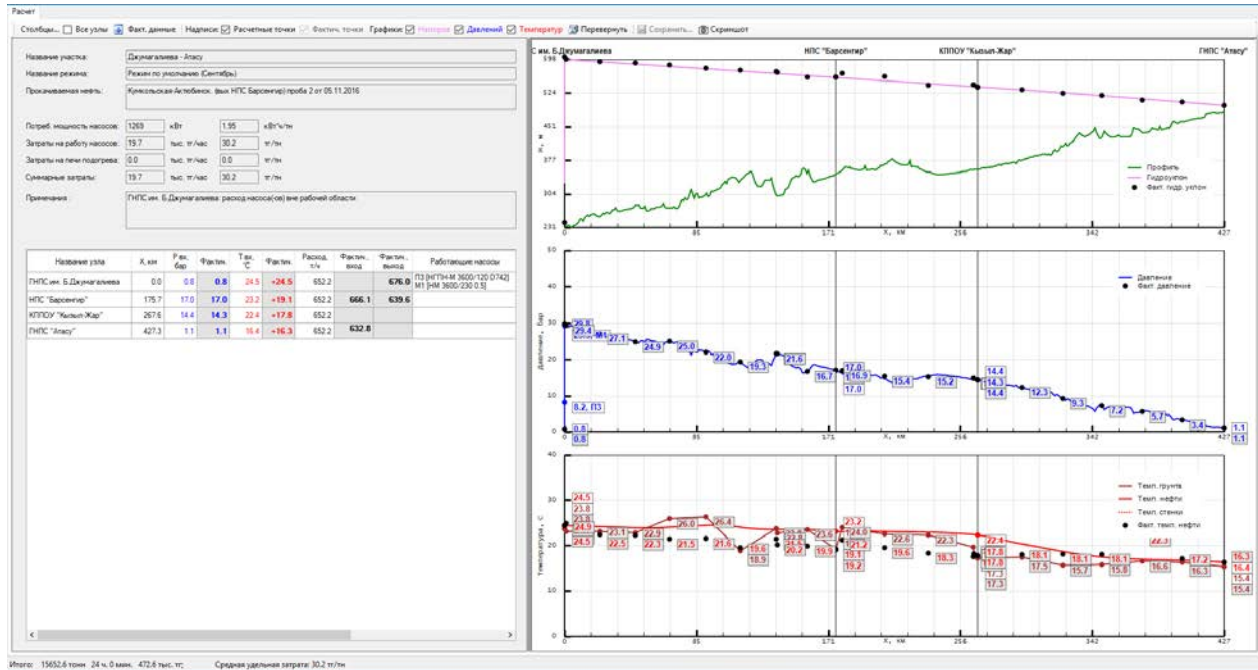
Расчет

Столбцы... Все узлы Факт. данные Надписи: Расчетные точки Фактич. точки Графики: Напоров Давлений Температур Перевернуть Сохранить... Скриншот

Название участка: Джумагалиева - Атасу
Название режима: Режим по умолчанию (Сентябрь)
Прокачиваемая нефть: Кумкольская Актюбинск. (вых НПС Барсенгир) проба 2 от 05.11.2016

Потреб. мощность насосов: 1269 кВт 1.95 кВт*ч/тн
Затраты на работу насосов: 19.7 тыс. тг/час 30.2 тг/тн
Затраты на печи подогрева: 0.0 тыс. тг/час 0.0 тг/тн
Суммарные затраты: 19.7 тыс. тг/час 30.2 тг/тн

Примечания: ГНПС им. Б.Джумагалиева: расход насоса(ов) вне рабочей области

| Название узла | X, км | P вх, бар | Фактич. | T вх, °C | Фактич. | Расход, т/ч | Фактич., вход | Фактич., выход | Работающие насосы |
|---|---|---|---|---|---|---|---|---|---|
| ГНПС им. Б.Джумагалиева | 0.0 | 0.8 | 0.8 | 24.5 | +24.5 | 652.2 | | 676.0 | П3 [НГПН-М 3600/120 D742] М1 [НМ 3600/230 0.5] |
| НПС "Барсенгир" | 175.7 | 17.0 | 17.0 | 23.2 | +19.1 | 652.2 | 666.1 | 639.6 | |
| КППОУ "Кызыл-Жар" | 267.6 | 14.4 | 14.3 | 22.4 | +17.8 | 652.2 | | | |
| ГНПС "Атасу" | 427.3 | 1.1 | 1.1 | 16.4 | +16.3 | 652.2 | 632.8 | | |

С им. Б.Джумагалиева НПС "Барсенгир" КППОУ "Кызыл-Жар" ГНПС "Атасу"
598 524 451 377 304 231
H, м
Профиль
Гидроуклон
Факт. гидр. уклон
0 85 171 256 342 427
X, км

50 40 30 20 10 0
Давление, бар
Давление
Факт. давление
28.8 29.4 29.0 М1 27.1 24.9 25.0 22.0 19.3 21.6 16.7 17.0 16.9 17.0 15.4 15.2 14.4 14.3 14.4 12.3 9.3 7.2 5.7 3.4 1.1 1.1 8.2, П3 0.8 0.8
0 85 171 256 342 427
X, км

40 30 20 10 0
Температура, С
Темп. грунта
Темп. нефти
Темп. стенки
Факт. темп. нефти
24.5 23.8 23.8 24.9 24.5 23.1 22.5 22.5 22.3 26.0 21.5 26.4 21.6 19.6 18.9 22.8 21.6 20.2 23.6 19.9 23.2 21.9 21.2 19.1 19.2 22.6 19.6 22.3 18.3 22.4 17.8 17.8 17.3 17.3 18.1 17.5 18.1 15.7 18.1 15.8 16.6 22.3 17.2 16.3 16.3 16.4 15.4 15.4
0 85 171 256 342 427
X, км

Итого: 15652.6 тонн 24 ч. 0 мин. 472.6 тыс. тг; Средняя удельная затрата: 30.2 тг/тн